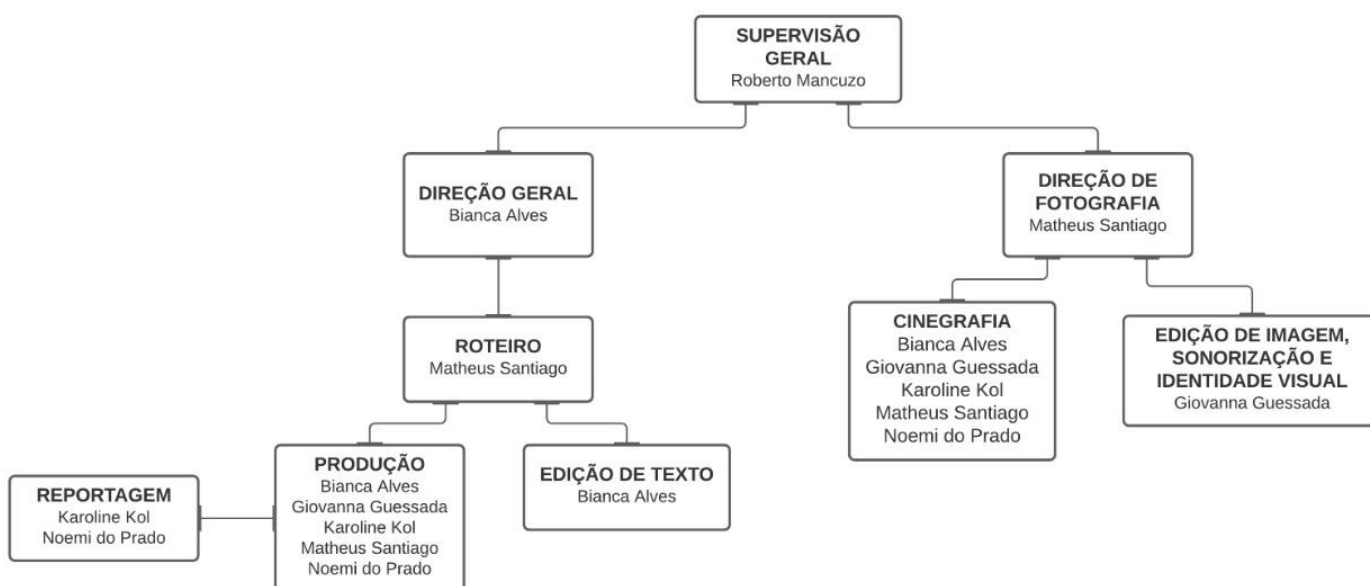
SUPERVISÃO GERAL
Roberto Mancuzo

DIREÇÃO GERAL
Bianca Alves

ROTEIRO
Matheus Santiago

REPORTAGEM
Karoline Kol
Noemi do Prado

PRODUÇÃO
Bianca Alves
Giovanna Guessada
Karoline Kol
Matheus Santiago
Noemi do Prado

EDIÇÃO DE TEXTO
Bianca Alves

DIREÇÃO DE FOTOGRAFIA
Matheus Santiago

CINEGRAFIA
Bianca Alves
Giovanna Guessada
Karoline Kol
Matheus Santiago
Noemi do Prado

EDIÇÃO DE IMAGEM, SONORIZAÇÃO E IDENTIDADE VISUAL
Giovanna Guessada